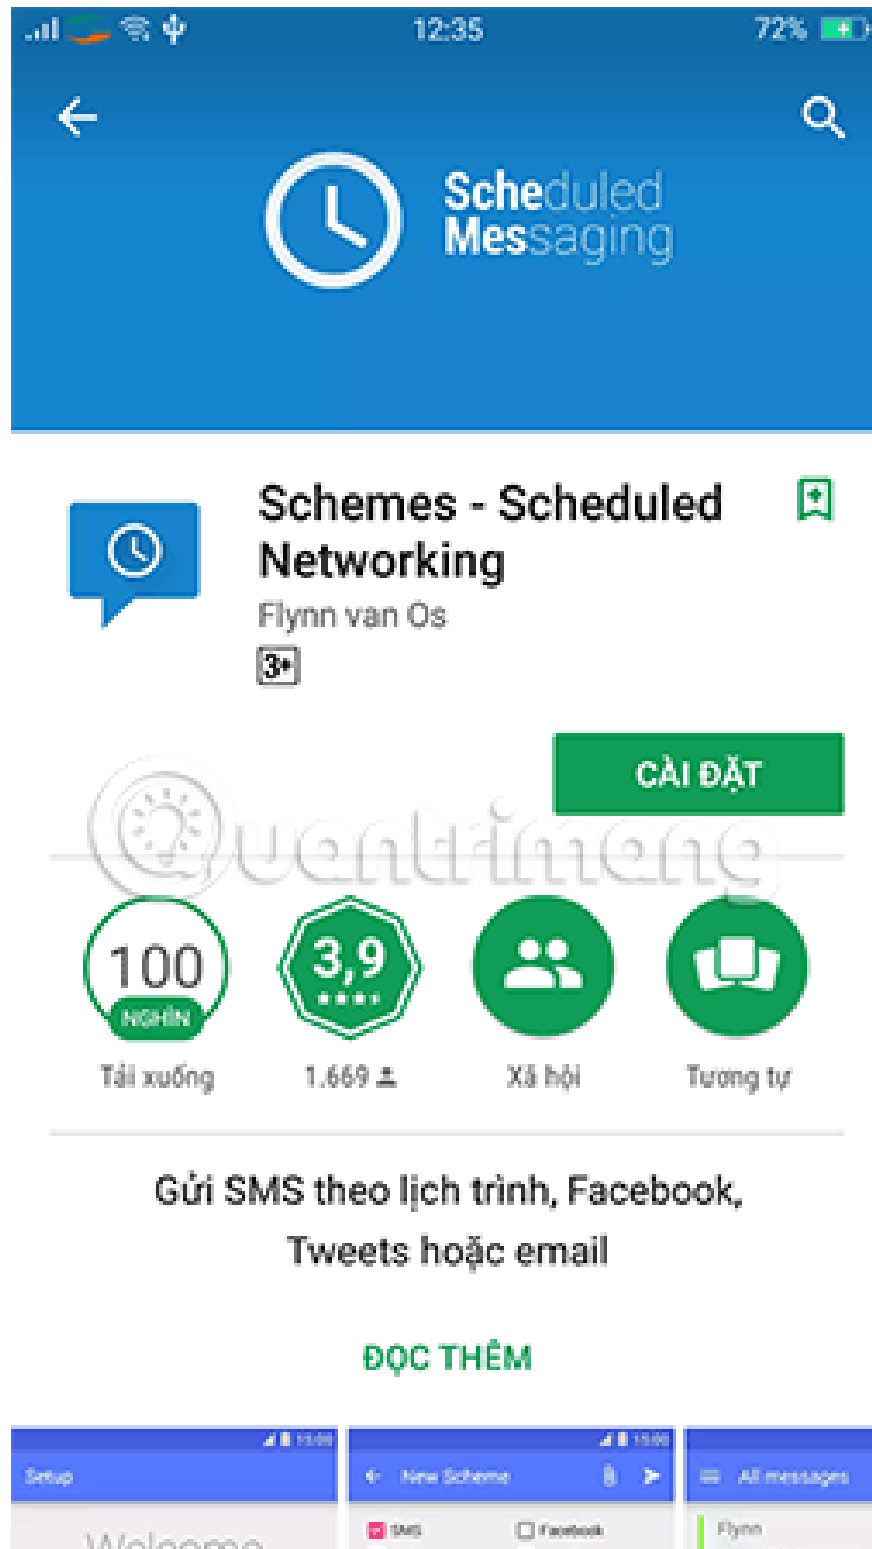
12:35 72%

Scheduled Messaging

Schemes - Scheduled Networking
Flynn van Os
3+

CÀI ĐẶT

Quantrimang

100 NGHÌN
Tải xuống

3,9
1.669

Xã hội

Tương tự

Gửi SMS theo lịch trình, Facebook, Tweets hoặc email

ĐỌC THÊM

15:00
Setup
Welcome

15:00
New Scheme
SMS
Facebook

15:00
All messages
Flynn